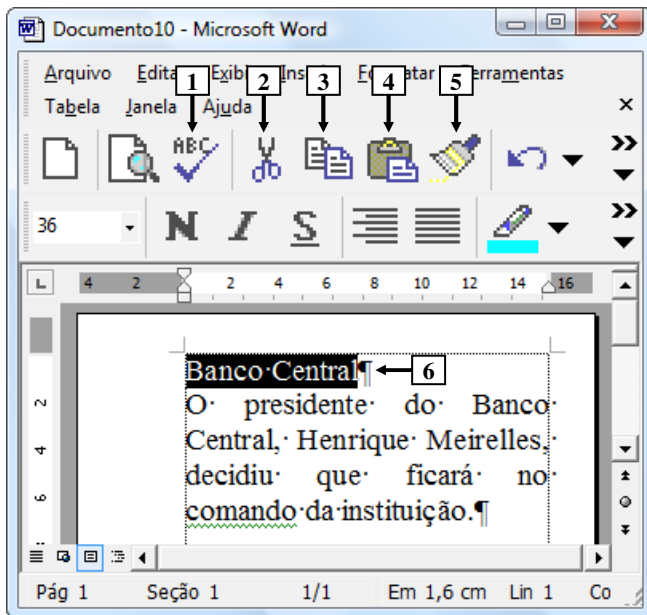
Documento10 - Microsoft Word

Arquivo Edita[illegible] Exib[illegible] Ins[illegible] Fo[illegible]atar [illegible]erramentas
Tabela Janela Ajuda

1 2 3 4 5

ABC

36 N I S

4 2 2 4 6 8 10 12 14 16

2 4 6

Banco·Central¶ 6
O· presidente· do· Banco· Central,· Henrique· Meirelles,· decidiu· que· ficará· no· comando·da·instituição.¶

Pág 1 Seção 1 1/1 Em 1,6 cm Lin 1 Co